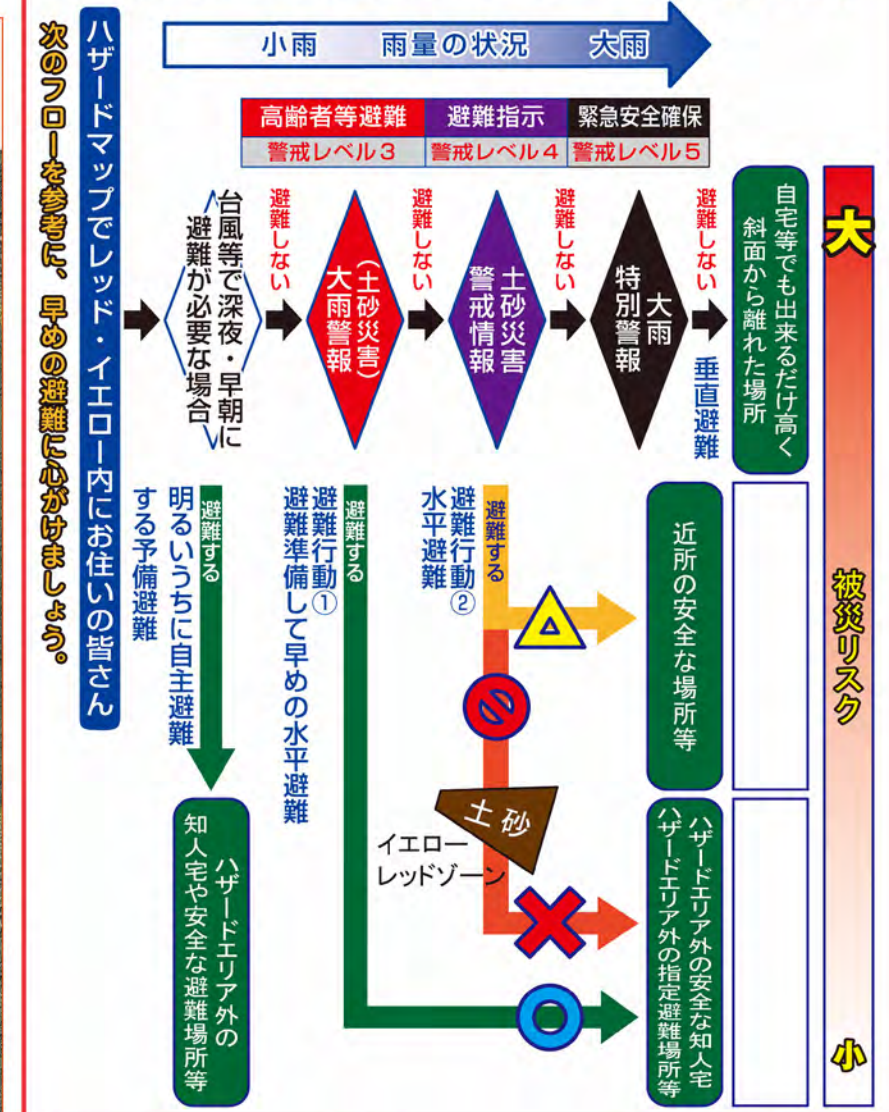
次のフローを参考に、早めの避難に心がけましょう。

ハザードマップでレッド・イエロー内にお住いの皆さん

小雨　雨量の状況　大雨

| 高齢者等避難 | 避難指示 | 緊急安全確保 |
|---|---|---|
| 警戒レベル3 | 警戒レベル4 | 警戒レベル5 |

台風等で深夜・早朝に避難が必要な場合

避難しない

(土砂災害)大雨警報

避難しない

土砂災害警戒情報

避難しない

大雨特別警報

避難しない

垂直避難

自宅等でも出来るだけ高く斜面から離れた場所

避難する
明るいうちに自主避難する予備避難

ハザードエリア外の知人宅や安全な避難場所等

避難する
避難行動①
避難準備して早めの水平避難

避難する
避難行動②
水平避難

近所の安全な場所等

土砂

イエローレッドゾーン

ハザードエリア外の安全な知人宅
ハザードエリア外の指定避難場所等

大

被災リスク

小